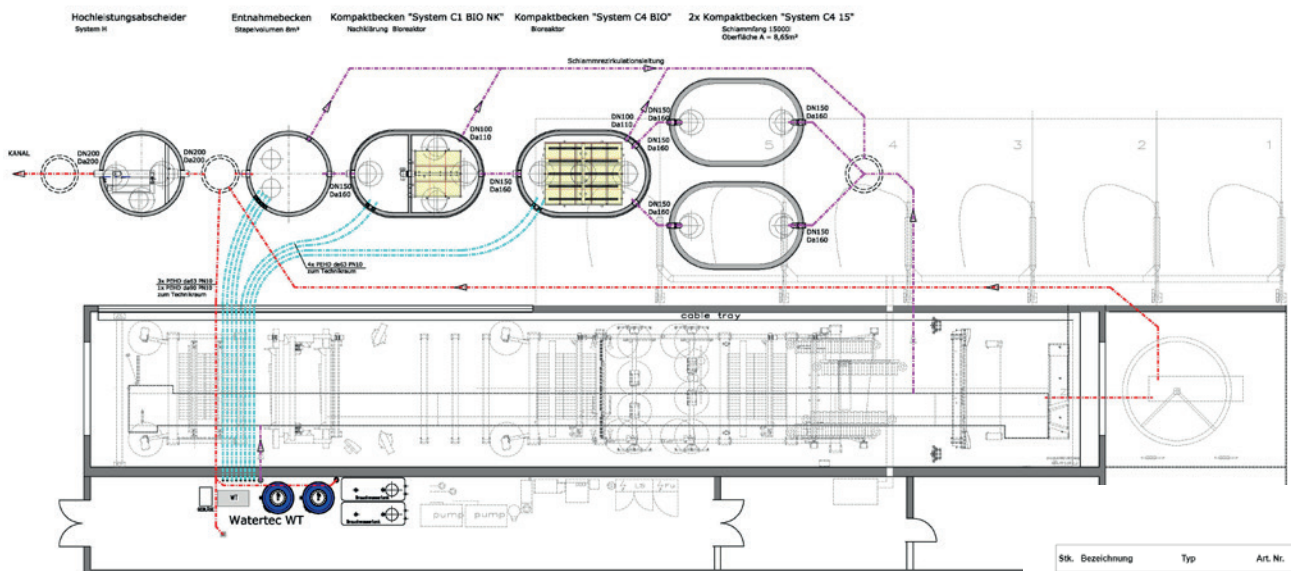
Hochleistungsabscheider
System H

Entnahmebecken
Stapelvolumen 8m³

Kompaktbecken "System C1 BIO NK"
Nachklärung Bioreaktor

Kompaktbecken "System C4 BIO"
Bioreaktor

2x Kompaktbecken "System C4 15"
Schlammfang 15000l
Oberfläche A = 8,65m²

Schlammrezirkulationsleitung

KANAL

DN200
Da200

DN200
Da200

DN150
Da160

DN100
Da110

DN150
Da160

DN100
Da110

DN150
Da160

DN150
Da160

DN150
Da160

DN150
Da160

DN150
Da160

DN150
Da160

5

4

3

2

1

4x PEHD da63 PN10
zum Technikraum

3x PEHD da63 PN10
1x PEHD da90 PN10
zum Technikraum

cable tray

WT

Watertec WT

pump

pump

Stk. Bezeichnung Typ Art. Nr.